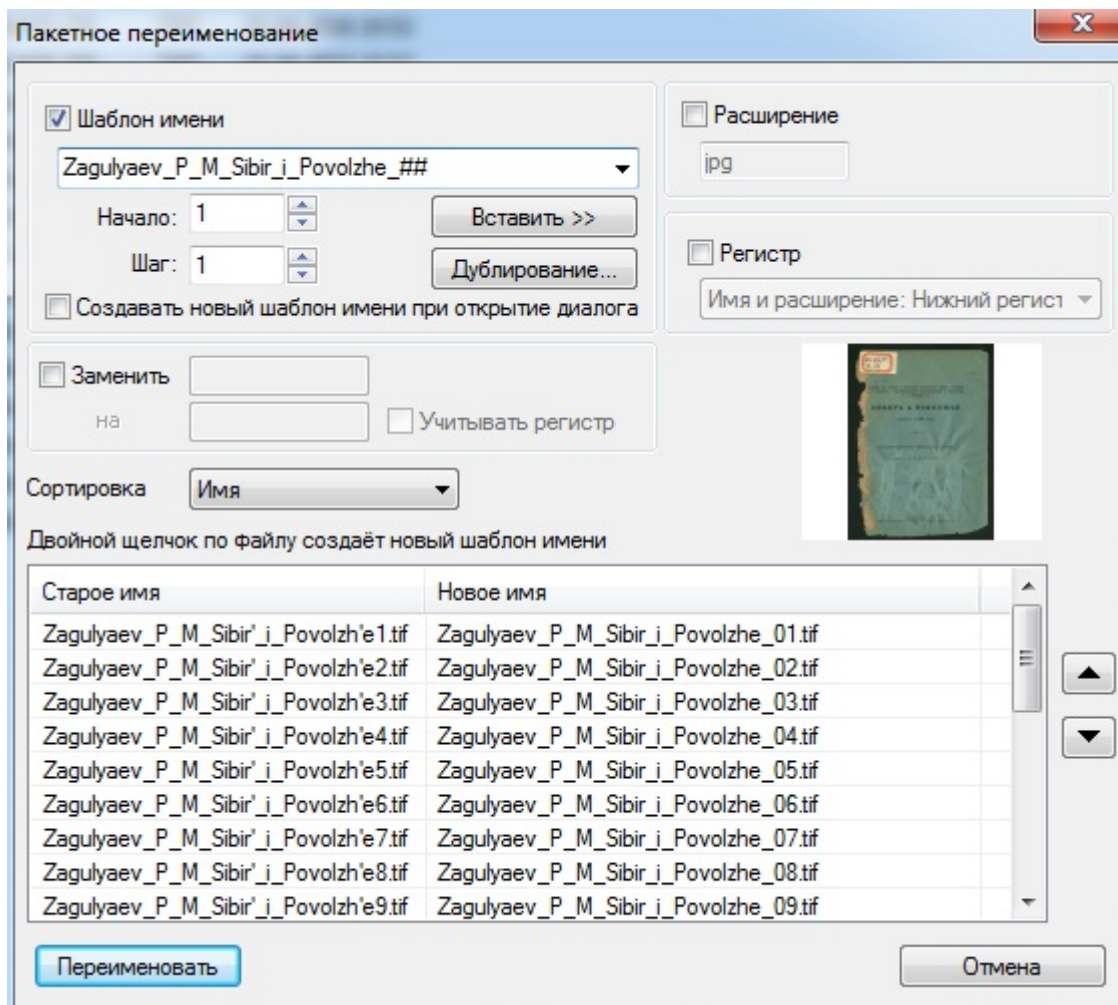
Пакетное переименование

Шаблон имени

Zagulyaev_P_M_Sibir_i_Povolzhe_##

Начало: 1

Вставить >>

Шаг: 1

Дублирование...

Создавать новый шаблон имени при открытие диалога

Расширение

jpg

Регистр

Имя и расширение: Нижний регист

Заменить

на

Учитывать регистр

Сортировка

Имя

Двойной щелчок по файлу создаёт новый шаблон имени

| Старое имя | Новое имя |
|---|---|
| Zagulyaev_P_M_Sibir'_i_Povolzh'e1.tif | Zagulyaev_P_M_Sibir_i_Povolzhe_01.tif |
| Zagulyaev_P_M_Sibir'_i_Povolzh'e2.tif | Zagulyaev_P_M_Sibir_i_Povolzhe_02.tif |
| Zagulyaev_P_M_Sibir'_i_Povolzh'e3.tif | Zagulyaev_P_M_Sibir_i_Povolzhe_03.tif |
| Zagulyaev_P_M_Sibir'_i_Povolzh'e4.tif | Zagulyaev_P_M_Sibir_i_Povolzhe_04.tif |
| Zagulyaev_P_M_Sibir'_i_Povolzh'e5.tif | Zagulyaev_P_M_Sibir_i_Povolzhe_05.tif |
| Zagulyaev_P_M_Sibir'_i_Povolzh'e6.tif | Zagulyaev_P_M_Sibir_i_Povolzhe_06.tif |
| Zagulyaev_P_M_Sibir'_i_Povolzh'e7.tif | Zagulyaev_P_M_Sibir_i_Povolzhe_07.tif |
| Zagulyaev_P_M_Sibir'_i_Povolzh'e8.tif | Zagulyaev_P_M_Sibir_i_Povolzhe_08.tif |
| Zagulyaev_P_M_Sibir'_i_Povolzh'e9.tif | Zagulyaev_P_M_Sibir_i_Povolzhe_09.tif |

Переименовать

Отмена